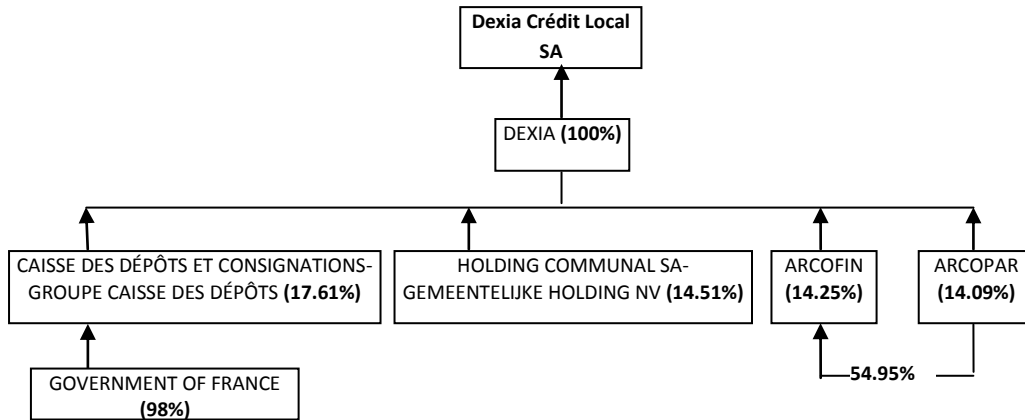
Dexia Crédit Local SA

DEXIA (100%)

CAISSE DES DÉPÔTS ET CONSIGNATIONS-GROUPE CAISSE DES DÉPÔTS (17.61%)

HOLDING COMMUNAL SA-GEMEENTELIJKE HOLDING NV (14.51%)

ARCOFIN (14.25%)

ARCOPAR (14.09%)

GOVERNMENT OF FRANCE (98%)

54.95%